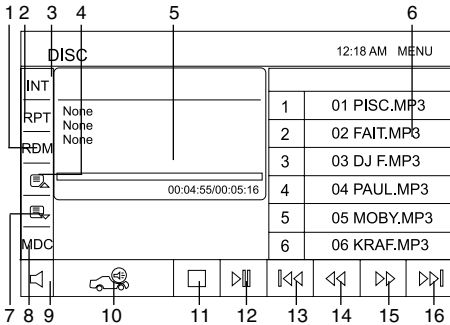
1 2 3 4 5 6

DISC

12:18 AM MENU

INT

RPT

RDM

MDC

None
None
None

00:04:55/00:05:16

| 1 | 01 PISC.MP3 |
|---|---|
| 2 | 02 FAIT.MP3 |
| 3 | 03 DJ F.MP3 |
| 4 | 04 PAUL.MP3 |
| 5 | 05 MOBY.MP3 |
| 6 | 06 KRAF.MP3 |

7 8 9 10 11 12 13 14 15 16